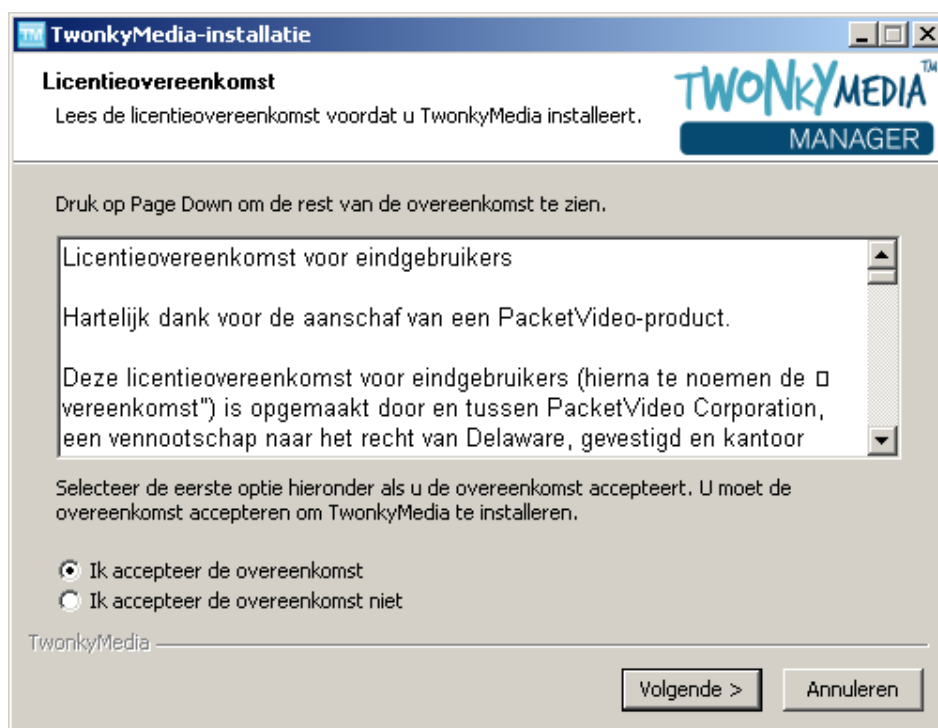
TwonkyMedia-installatie

Licentieovereenkomst

Lees de licentieovereenkomst voordat u TwonkyMedia installeert.

TWONKYMEDIA™ MANAGER

Druk op Page Down om de rest van de overeenkomst te zien.

Licentieovereenkomst voor eindgebruikers

Hartelijk dank voor de aanschaf van een PacketVideo-product.

Deze licentieovereenkomst voor eindgebruikers (hierna te noemen de □ vereenkomst") is opgemaakt door en tussen PacketVideo Corporation, een vennootschap naar het recht van Delaware, gevestigd en kantoor

Selecteer de eerste optie hieronder als u de overeenkomst accepteert. U moet de overeenkomst accepteren om TwonkyMedia te installeren.

Ik accepteer de overeenkomst

Ik accepteer de overeenkomst niet

TwonkyMedia

Volgende >

Annuleren